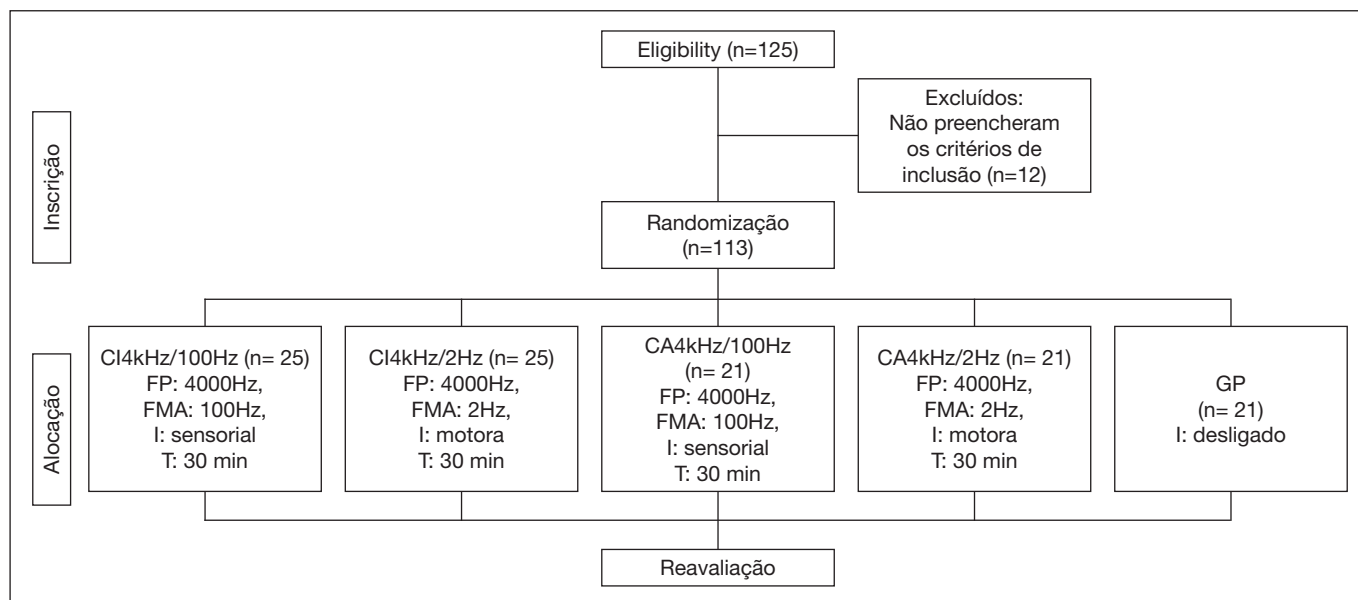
Inscrição

Eligibility (n=125)

Excluídos:
Não preencheram os critérios de inclusão (n=12)

Randomização (n=113)

Alocação

CI4kHz/100Hz (n= 25)
FP: 4000Hz,
FMA: 100Hz,
I: sensorial
T: 30 min

CI4kHz/2Hz (n= 25)
FP: 4000Hz,
FMA: 2Hz,
I: motora
T: 30 min

CA4kHz/100Hz (n= 21)
FP: 4000Hz,
FMA: 100Hz,
I: sensorial
T: 30 min

CA4kHz/2Hz (n= 21)
FP: 4000Hz,
FMA: 2Hz,
I: motora
T: 30 min

GP
(n= 21)
I: desligado

Reavaliação